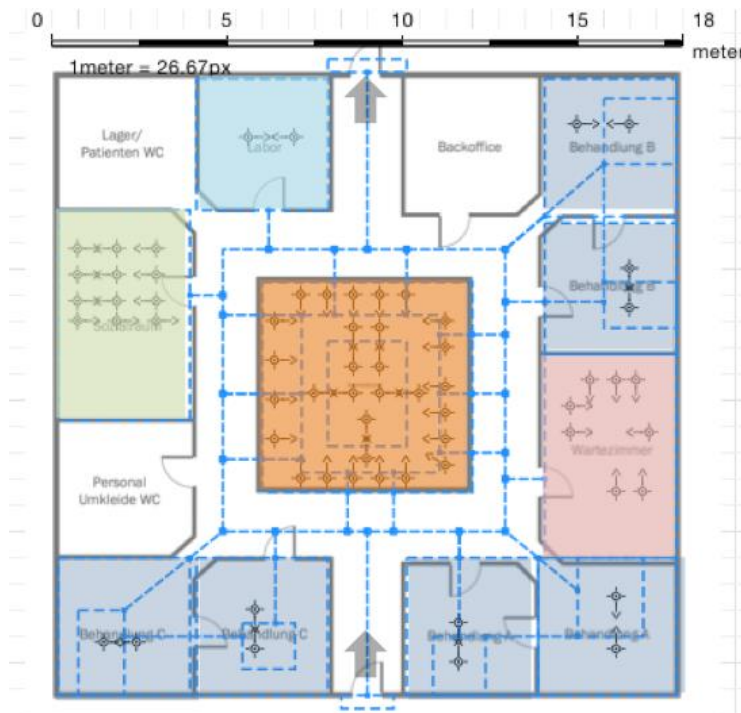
0 5 10 15 18
meter
1meter = 26.67px

Lager/
Patienten WC

Labor

Backoffice

Behandlung B

Behandlung B

Schulraum

Wartezimmer

Personal
Umkleide WC

Behandlung C

Behandlung C

Behandlung A

Behandlung A